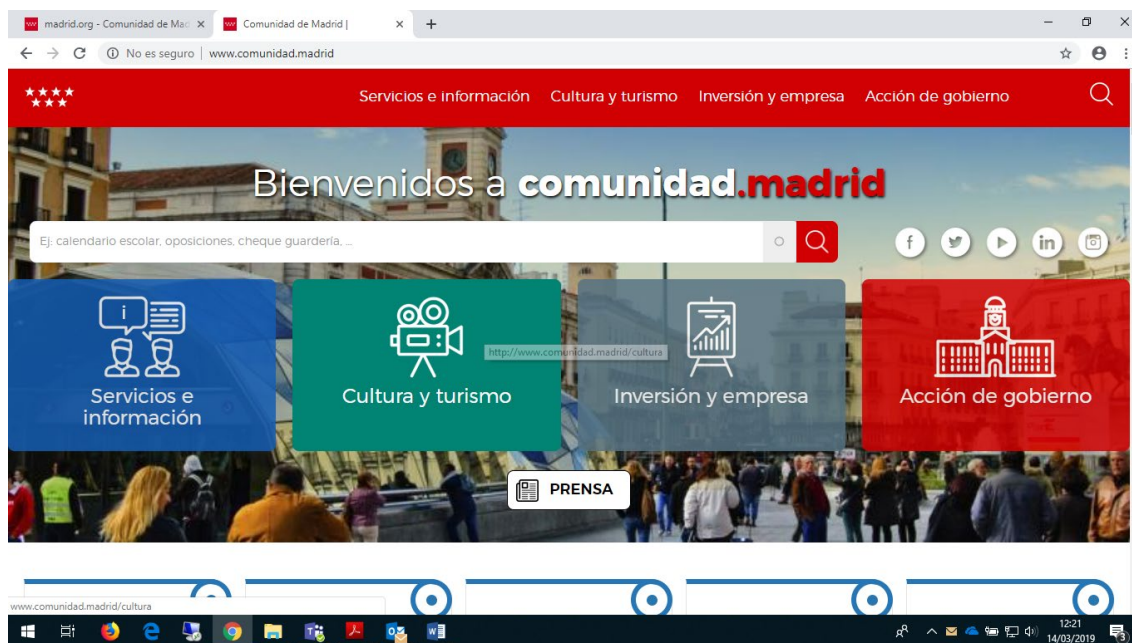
madrid.org - Comunidad de Mad ×
Comunidad de Madrid | ×
+

No es seguro | www.comunidad.madrid

Servicios e información Cultura y turismo Inversión y empresa Acción de gobierno

Bienvenidos a comunidad.madrid

Ej: calendario escolar, oposiciones, cheque guardería, ...

Servicios e información

Cultura y turismo

http://www.comunidad.madrid/cultura

Inversión y empresa

Acción de gobierno

PRENSA

www.comunidad.madrid/cultura

12:21
14/03/2019